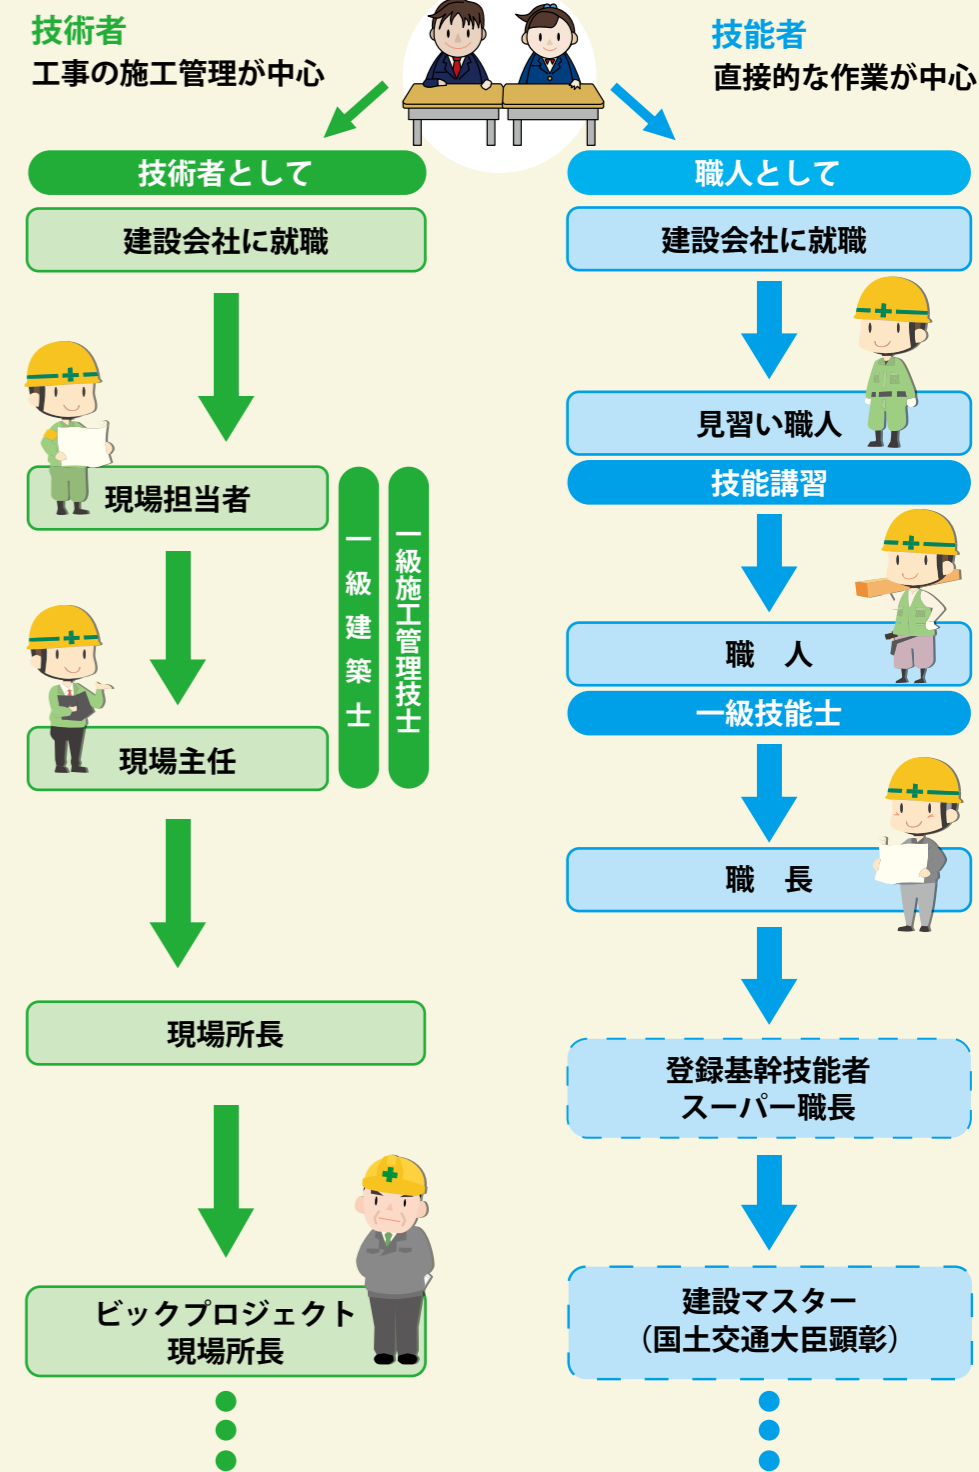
技術者
工事の施工管理が中心

技能者
直接的な作業が中心

技術者として

建設会社に就職

現場担当者

現場主任

一級建築士

一級施工管理技士

現場所長

ビックプロジェクト
現場所長

職人として

建設会社に就職

見習い職人

技能講習

職　人

一級技能士

職　長

登録基幹技能者
スーパー職長

建設マスター
（国土交通大臣顕彰）